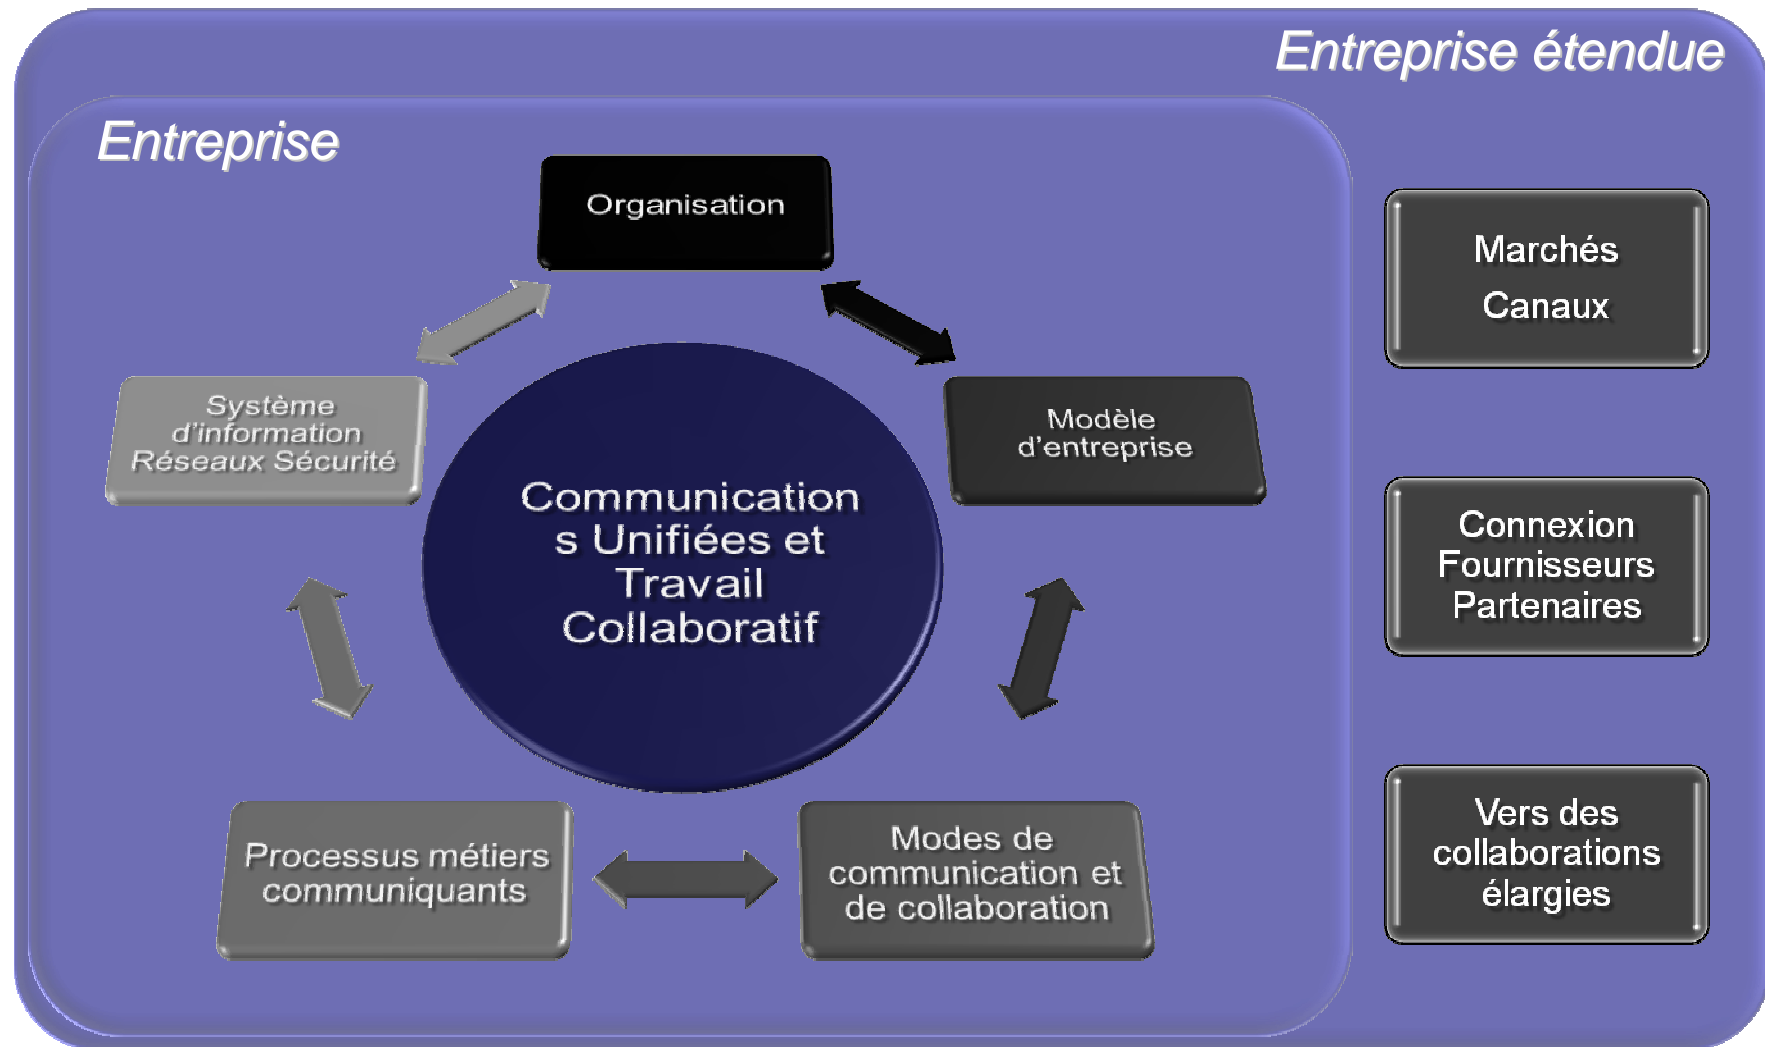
Entreprise étendue

Entreprise

Organisation

Système d'information Réseaux Sécurité

Modèle d'entreprise

Communications Unifiées et Travail Collaboratif

Processus métiers communiquants

Modes de communication et de collaboration

Marchés
Canaux

Connexion Fournisseurs Partenaires

Vers des collaborations élargies